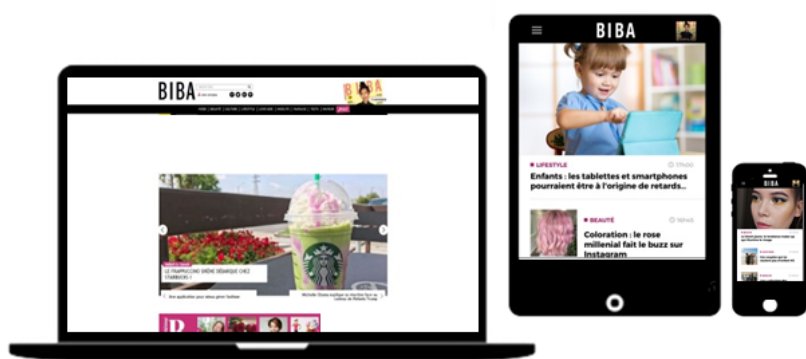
BIBA

BIBA

LE FRAPPUCCINO SIRÈNE DÉBARQUE CHEZ STARBUCKS !

BIBA

LIFESTYLE

Enfants : les tablettes et smartphones pourraient être à l'origine de retards...

BEAUTÉ

Coloration : le rose millenial fait le buzz sur Instagram

BIBA